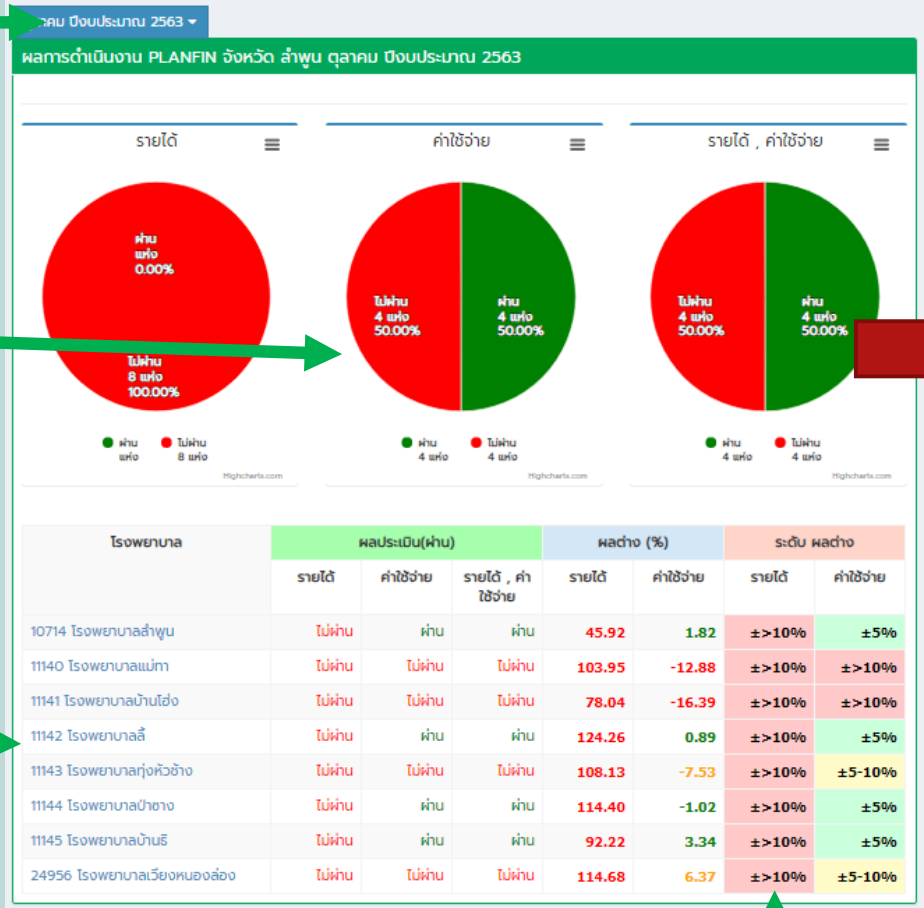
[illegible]าคม ปีงบประมาณ 2563

ผลการดำเนินงาน PLANFIN จังหวัด ลำพูน ตุลาคม ปีงบประมาณ 2563

รายได้

ผ่าน
แห่ง
0.00%

ไม่ผ่าน
8 แห่ง
100.00%

ผ่าน แห่ง ไม่ผ่าน 8 แห่ง

Highcharts.com

ค่าใช้จ่าย

ไม่ผ่าน
4 แห่ง
50.00%

ผ่าน
4 แห่ง
50.00%

ผ่าน 4 แห่ง ไม่ผ่าน 4 แห่ง

Highcharts.com

รายได้ , ค่าใช้จ่าย

ไม่ผ่าน
4 แห่ง
50.00%

ผ่าน
4 แห่ง
50.00%

ผ่าน 4 แห่ง ไม่ผ่าน 4 แห่ง

Highcharts.com

| โรงพยาบาล | ผลประเมิน(ผ่าน) | | | ผลต่าง (%) | | ระดับ ผลต่าง | |
|---|---|---|---|---|---|---|---|
| | รายได้ | ค่าใช้จ่าย | รายได้ , ค่าใช้จ่าย | รายได้ | ค่าใช้จ่าย | รายได้ | ค่าใช้จ่าย |
| 10714 โรงพยาบาลลำพูน | ไม่ผ่าน | ผ่าน | ผ่าน | 45.92 | 1.82 | ±>10% | ±5% |
| 11140 โรงพยาบาลแม่ทา | ไม่ผ่าน | ไม่ผ่าน | ไม่ผ่าน | 103.95 | -12.88 | ±>10% | ±>10% |
| 11141 โรงพยาบาลบ้านโฮ่ง | ไม่ผ่าน | ไม่ผ่าน | ไม่ผ่าน | 78.04 | -16.39 | ±>10% | ±>10% |
| 11142 โรงพยาบาลลี้ | ไม่ผ่าน | ผ่าน | ผ่าน | 124.26 | 0.89 | ±>10% | ±5% |
| 11143 โรงพยาบาลทุ่งหัวช้าง | ไม่ผ่าน | ไม่ผ่าน | ไม่ผ่าน | 108.13 | -7.53 | ±>10% | ±5-10% |
| 11144 โรงพยาบาลป่าซาง | ไม่ผ่าน | ผ่าน | ผ่าน | 114.40 | -1.02 | ±>10% | ±5% |
| 11145 โรงพยาบาลบ้านธิ | ไม่ผ่าน | ผ่าน | ผ่าน | 92.22 | 3.34 | ±>10% | ±5% |
| 24956 โรงพยาบาลเวียงหนองล่อง | ไม่ผ่าน | ไม่ผ่าน | ไม่ผ่าน | 114.68 | 6.37 | ±>10% | ±5-10% |